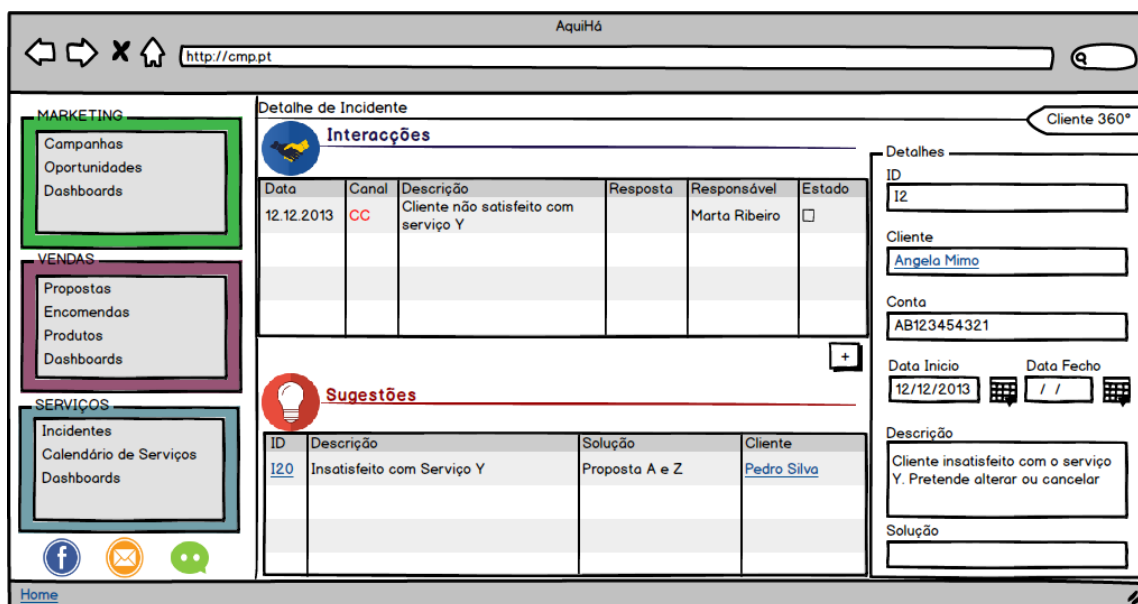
AquiHá

http://cmp.pt

MARKETING
Campanhas
Oportunidades
Dashboards

VENDAS
Propostas
Encomendas
Produtos
Dashboards

SERVIÇOS
Incidentes
Calendário de Serviços
Dashboards

Detalhe de Incidente

Cliente 360°

Interacções

| Data | Canal | Descrição | Resposta | Responsável | Estado |
|---|---|---|---|---|---|
| 12.12.2013 | CC | Cliente não satisfeito com serviço Y | | Marta Ribeiro | ☐ |

+

Sugestões

| ID | Descrição | Solução | Cliente |
|---|---|---|---|
| I20 | Insatisfeito com Serviço Y | Proposta A e Z | Pedro Silva |

Detalhes
ID
I2
Cliente
Angela Mimo
Conta
AB123454321
Data Inicio
12/12/2013
Data Fecho
/ /
Descrição
Cliente insatisfeito com o serviço Y. Pretende alterar ou cancelar
Solução

Home